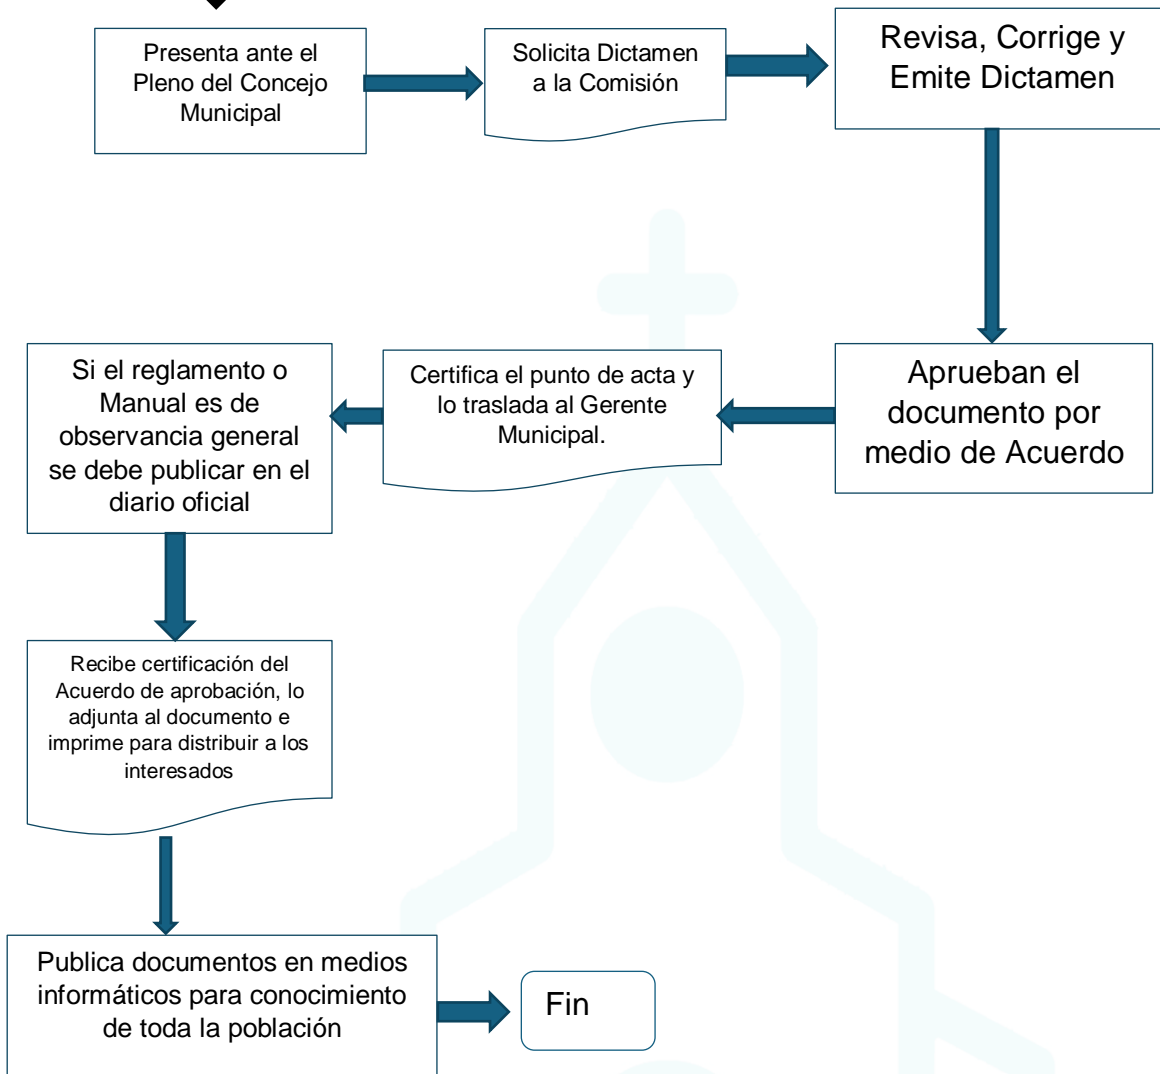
Presenta ante el Pleno del Concejo Municipal

Solicita Dictamen a la Comisión

Revisa, Corrige y Emite Dictamen

Aprueban el documento por medio de Acuerdo

Certifica el punto de acta y lo traslada al Gerente Municipal.

Si el reglamento o Manual es de observancia general se debe publicar en el diario oficial

Recibe certificación del Acuerdo de aprobación, lo adjunta al documento e imprime para distribuir a los interesados

Publica documentos en medios informáticos para conocimiento de toda la población

Fin